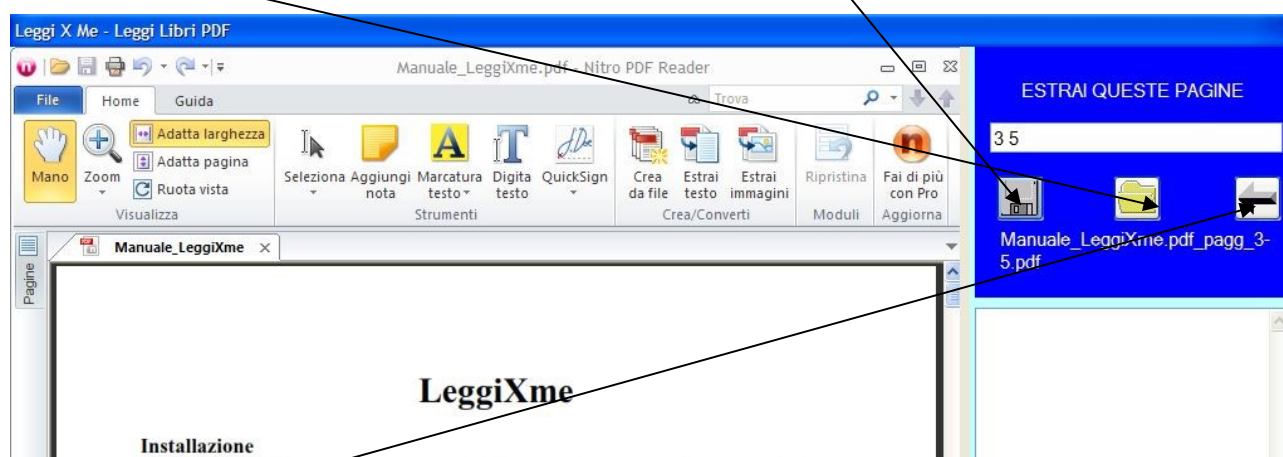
Leggi X Me - Leggi Libri PDF

Manuale_LeggiXme.pdf - Nitro PDF Reader

File Home Guida

Trova

Mano Zoom Adatta larghezza Adatta pagina Ruota vista
Visualizza

Seleziona Aggiungi nota Marcatura testo Digita testo QuickSign
Strumenti

Crea da file Estrai testo Estrai immagini
Crea/Converti

Ripristina
Moduli

Fai di più con Pro
Aggiorna

Pagine

Manuale_LeggiXme ×

LeggiXme

Installazione

ESTRAI QUESTE PAGINE

3 5

Manuale_LeggiXme.pdf_pagg_3-5.pdf